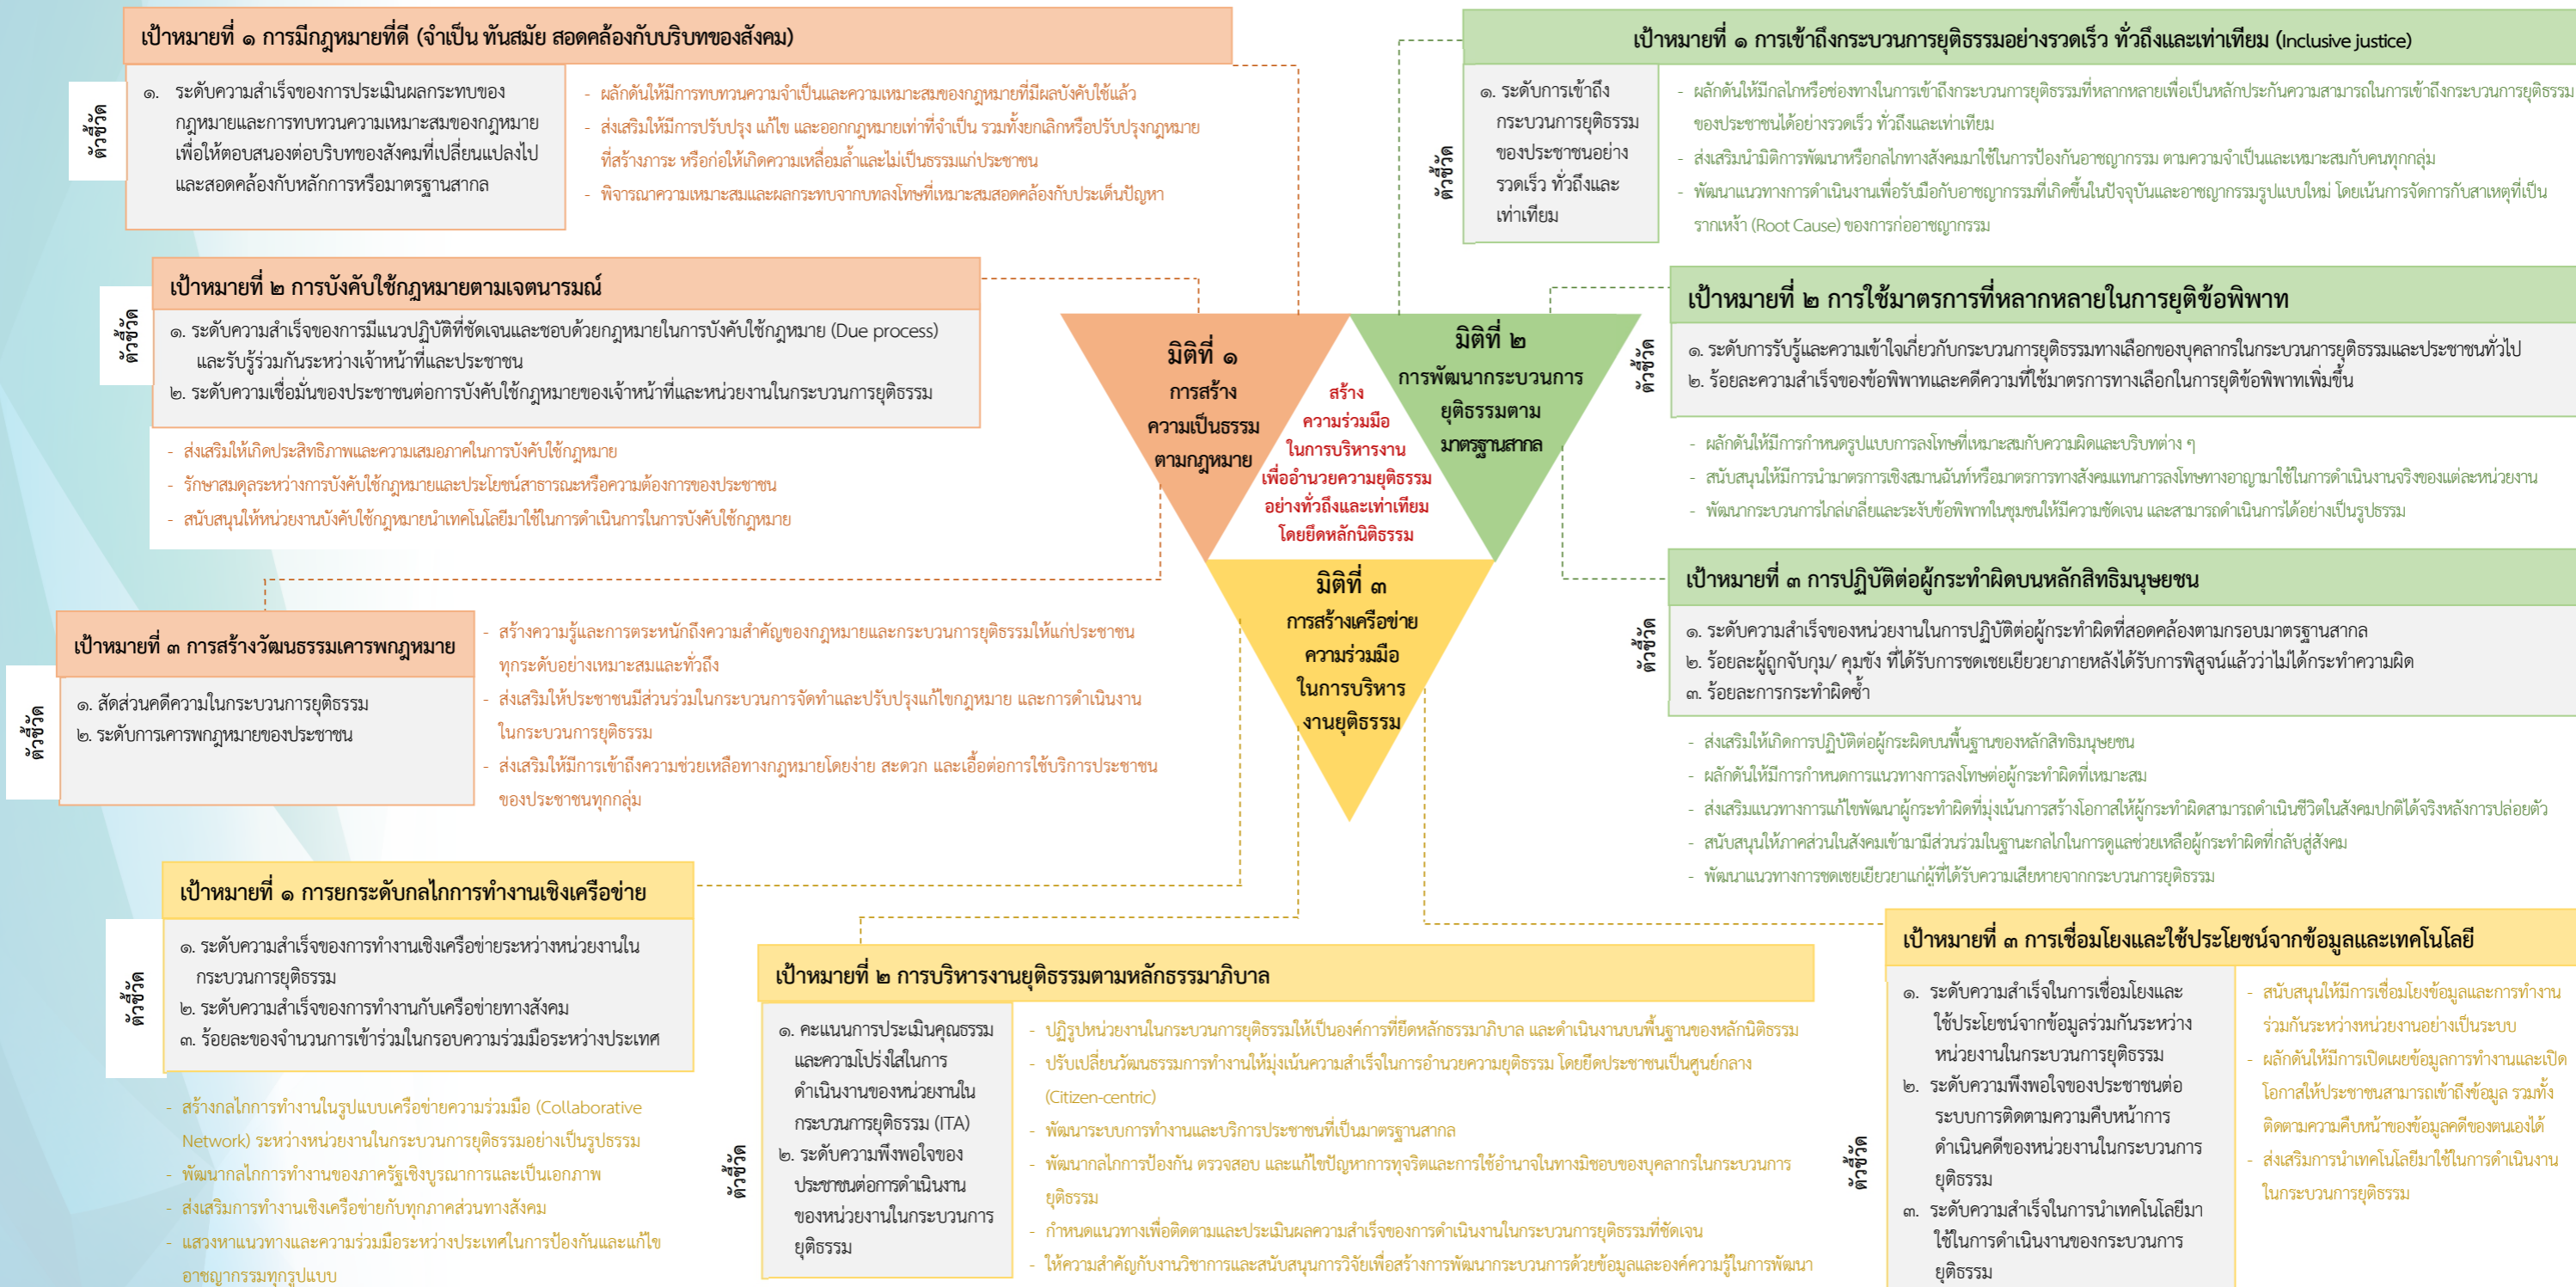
เป้าหมายที่ ๑ การมีกฎหมายที่ดี (จำเป็น ทันสมัย สอดคล้องกับบริบทของสังคม)

ตัวชี้วัด

๑. ระดับความสำเร็จของการประเมินผลกระทบของกฎหมายและการทบทวนความเหมาะสมของกฎหมาย เพื่อให้ตอบสนองต่อบริบทของสังคมที่เปลี่ยนแปลงไป และสอดคล้องกับหลักการหรือมาตรฐานสากล

- ผลักดันให้มีการทบทวนความจำเป็นและความเหมาะสมของกฎหมายที่มีผลบังคับใช้แล้ว
- ส่งเสริมให้มีการปรับปรุง แก้ไข และออกกฎหมายเท่าที่จำเป็น รวมทั้งยกเลิกหรือปรับปรุงกฎหมายที่สร้างภาระ หรือก่อให้เกิดความเหลื่อมล้ำและไม่เป็นธรรมแก่ประชาชน
- พิจารณาความเหมาะสมและผลกระทบจากบทลงโทษที่เหมาะสมสอดคล้องกับประเด็นปัญหา

เป้าหมายที่ ๒ การบังคับใช้กฎหมายตามเจตนารมณ์

ตัวชี้วัด

๑. ระดับความสำเร็จของการมีแนวปฏิบัติที่ชัดเจนและชอบด้วยกฎหมายในการบังคับใช้กฎหมาย (Due process) และรับรู้ร่วมกันระหว่างเจ้าหน้าที่และประชาชน
๒. ระดับความเชื่อมั่นของประชาชนต่อการบังคับใช้กฎหมายของเจ้าหน้าที่และหน่วยงานในกระบวนการยุติธรรม

- ส่งเสริมให้เกิดประสิทธิภาพและความเสมอภาคในการบังคับใช้กฎหมาย
- รักษาสมดุลระหว่างการบังคับใช้กฎหมายและประโยชน์สาธารณะหรือความต้องการของประชาชน
- สนับสนุนให้หน่วยงานบังคับใช้กฎหมายนำเทคโนโลยีมาใช้ในการดำเนินการในการบังคับใช้กฎหมาย

เป้าหมายที่ ๓ การสร้างวัฒนธรรมเคารพกฎหมาย

ตัวชี้วัด

๑. สัดส่วนคดีความในกระบวนการยุติธรรม
๒. ระดับการเคารพกฎหมายของประชาชน

- สร้างความรู้และการตระหนักถึงความสำคัญของกฎหมายและกระบวนการยุติธรรมให้แก่ประชาชนทุกระดับอย่างเหมาะสมและทั่วถึง
- ส่งเสริมให้ประชาชนมีส่วนร่วมในกระบวนการจัดทำและปรับปรุงแก้ไขกฎหมาย และการดำเนินงานในกระบวนการยุติธรรม
- ส่งเสริมให้มีการเข้าถึงความช่วยเหลือทางกฎหมายโดยง่าย สะดวก และเอื้อต่อการใช้บริการประชาชนของประชาชนทุกกลุ่ม

มิติที่ ๑ การสร้างความเป็นธรรมตามกฎหมาย

มิติที่ ๒ การพัฒนากระบวนการยุติธรรมตามมาตรฐานสากล

สร้างความร่วมมือในการบริหารงานเพื่ออำนวยความยุติธรรมอย่างทั่วถึงและเท่าเทียม โดยยึดหลักนิติธรรม

มิติที่ ๓ การสร้างเครือข่ายความร่วมมือในการบริหารงานยุติธรรม

เป้าหมายที่ ๑ การเข้าถึงกระบวนการยุติธรรมอย่างรวดเร็ว ทั่วถึงและเท่าเทียม (Inclusive justice)

ตัวชี้วัด

๑. ระดับการเข้าถึงกระบวนการยุติธรรมของประชาชนอย่างรวดเร็ว ทั่วถึงและเท่าเทียม

- ผลักดันให้มีกลไกหรือช่องทางในการเข้าถึงกระบวนการยุติธรรมที่หลากหลายเพื่อเป็นหลักประกันความสามารถในการเข้าถึงกระบวนการยุติธรรมของประชาชนได้อย่างรวดเร็ว ทั่วถึงและเท่าเทียม
- ส่งเสริมนำมิติการพัฒนาหรือกลไกทางสังคมมาใช้ในการป้องกันอาชญากรรม ตามความจำเป็นและเหมาะสมกับคนทุกกลุ่ม
- พัฒนาแนวทางการดำเนินงานเพื่อรับมือกับอาชญากรรมที่เกิดขึ้นในปัจจุบันและอาชญากรรมรูปแบบใหม่ โดยเน้นการจัดการกับสาเหตุที่เป็นรากเหง้า (Root Cause) ของการก่ออาชญากรรม

เป้าหมายที่ ๒ การใช้มาตรการที่หลากหลายในการยุติข้อพิพาท

ตัวชี้วัด

๑. ระดับการรับรู้และความเข้าใจเกี่ยวกับกระบวนการยุติธรรมทางเลือกของบุคลากรในกระบวนการยุติธรรมและประชาชนทั่วไป
๒. ร้อยละความสำเร็จของข้อพิพาทและคดีความที่ใช้มาตรการทางเลือกในการยุติข้อพิพาทเพิ่มขึ้น

- ผลักดันให้มีการกำหนดรูปแบบการลงโทษที่เหมาะสมกับความผิดและบริบทต่าง ๆ
- สนับสนุนให้มีการนำมาตรการเชิงสมานฉันท์หรือมาตรการทางสังคมแทนการลงโทษทางอาญามาใช้ในการดำเนินงานจริงของแต่ละหน่วยงาน
- พัฒนากระบวนการไกล่เกลี่ยและระงับข้อพิพาทในชุมชนให้มีความชัดเจน และสามารถดำเนินการได้อย่างเป็นรูปธรรม

เป้าหมายที่ ๓ การปฏิบัติต่อผู้กระทำผิดบนหลักสิทธิมนุษยชน

ตัวชี้วัด

๑. ระดับความสำเร็จของหน่วยงานในการปฏิบัติต่อผู้กระทำผิดที่สอดคล้องตามกรอบมาตรฐานสากล
๒. ร้อยละผู้ถูกจับกุม/ คุมขัง ที่ได้รับการชดเชยเยียวยาภายหลังได้รับการพิสูจน์แล้วว่าไม่ได้กระทำความผิด
๓. ร้อยละการกระทำผิดซ้ำ

- ส่งเสริมให้เกิดการปฏิบัติต่อผู้กระผิดบนพื้นฐานของหลักสิทธิมนุษยชน
- ผลักดันให้มีการกำหนดการแนวทางการลงโทษต่อผู้กระทำผิดที่เหมาะสม
- ส่งเสริมแนวทางการแก้ไขพัฒนาผู้กระทำผิดที่มุ่งเน้นการสร้างโอกาสให้ผู้กระทำผิดสามารถดำเนินชีวิตในสังคมปกติได้จริงหลังการปล่อยตัว
- สนับสนุนให้ภาคส่วนในสังคมเข้ามามีส่วนร่วมในฐานะกลไกในการดูแลช่วยเหลือผู้กระทำผิดที่กลับสู่สังคม
- พัฒนาแนวทางการชดเชยเยียวยาแก่ผู้ที่ได้รับความเสียหายจากกระบวนการยุติธรรม

เป้าหมายที่ ๑ การยกระดับกลไกการทำงานเชิงเครือข่าย

ตัวชี้วัด

๑. ระดับความสำเร็จของการทำงานเชิงเครือข่ายระหว่างหน่วยงานในกระบวนการยุติธรรม
๒. ระดับความสำเร็จของการทำงานกับเครือข่ายทางสังคม
๓. ร้อยละของจำนวนการเข้าร่วมในกรอบความร่วมมือระหว่างประเทศ

- สร้างกลไกการทำงานในรูปแบบเครือข่ายความร่วมมือ (Collaborative Network) ระหว่างหน่วยงานในกระบวนการยุติธรรมอย่างเป็นรูปธรรม
- พัฒนากลไกการทำงานของภาครัฐเชิงบูรณาการและเป็นเอกภาพ
- ส่งเสริมการทำงานเชิงเครือข่ายกับทุกภาคส่วนทางสังคม
- แสวงหาแนวทางและความร่วมมือระหว่างประเทศในการป้องกันและแก้ไขอาชญากรรมทุกรูปแบบ

เป้าหมายที่ ๒ การบริหารงานยุติธรรมตามหลักธรรมาภิบาล

ตัวชี้วัด

๑. คะแนนการประเมินคุณธรรมและความโปร่งใสในการดำเนินงานของหน่วยงานในกระบวนการยุติธรรม (ITA)
๒. ระดับความพึงพอใจของประชาชนต่อการดำเนินงานของหน่วยงานในกระบวนการยุติธรรม

- ปฏิรูปหน่วยงานในกระบวนการยุติธรรมให้เป็นองค์การที่ยึดหลักธรรมาภิบาล และดำเนินงานบนพื้นฐานของหลักนิติธรรม
- ปรับเปลี่ยนวัฒนธรรมการทำงานให้มุ่งเน้นความสำเร็จในการอำนวยความยุติธรรม โดยยึดประชาชนเป็นศูนย์กลาง (Citizen-centric)
- พัฒนาระบบการทำงานและบริการประชาชนที่เป็นมาตรฐานสากล
- พัฒนากลไกการป้องกัน ตรวจสอบ และแก้ไขปัญหาการทุจริตและการใช้อำนาจในทางมิชอบของบุคลากรในกระบวนการยุติธรรม
- กำหนดแนวทางเพื่อติดตามและประเมินผลความสำเร็จของการดำเนินงานในกระบวนการยุติธรรมที่ชัดเจน
- ให้ความสำคัญกับงานวิชาการและสนับสนุนการวิจัยเพื่อสร้างการพัฒนากระบวนการด้วยข้อมูลและองค์ความรู้ในการพัฒนา

เป้าหมายที่ ๓ การเชื่อมโยงและใช้ประโยชน์จากข้อมูลและเทคโนโลยี

ตัวชี้วัด

๑. ระดับความสำเร็จในการเชื่อมโยงและใช้ประโยชน์จากข้อมูลร่วมกันระหว่างหน่วยงานในกระบวนการยุติธรรม
๒. ระดับความพึงพอใจของประชาชนต่อระบบการติดตามความคืบหน้าการดำเนินคดีของหน่วยงานในกระบวนการยุติธรรม
๓. ระดับความสำเร็จในการนำเทคโนโลยีมาใช้ในการดำเนินงานของกระบวนการยุติธรรม

- สนับสนุนให้มีการเชื่อมโยงข้อมูลและการทำงานร่วมกันระหว่างหน่วยงานอย่างเป็นระบบ
- ผลักดันให้มีการเปิดเผยข้อมูลการทำงานและเปิดโอกาสให้ประชาชนสามารถเข้าถึงข้อมูล รวมทั้งติดตามความคืบหน้าของข้อมูลคดีของตนเองได้
- ส่งเสริมการนำเทคโนโลยีมาใช้ในการดำเนินงานในกระบวนการยุติธรรม